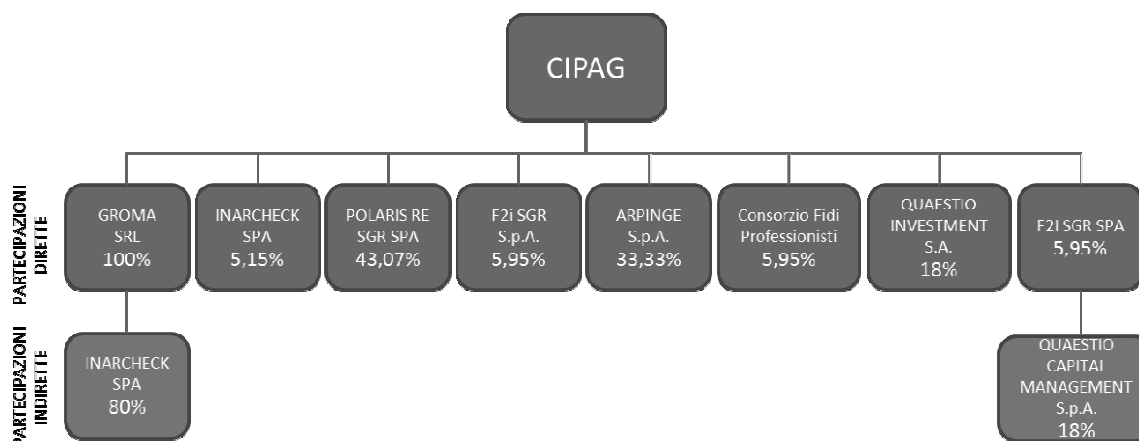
CIPAG

PARTECIPAZIONI DIRETTE

GROMA SRL 100%

INARCHECK SPA 5,15%

POLARIS RE SGR SPA 43,07%

F2i SGR S.p.A. 5,95%

ARPINGE S.p.A. 33,33%

Consorzio Fidi Professionisti 5,95%

QUAESTIO INVESTMENT S.A. 18%

F2i SGR SPA 5,95%

PARTECIPAZIONI INDIRETTE

INARCHECK SPA 80%

QUAESTIO CAPITAL MANAGEMENT S.p.A. 18%